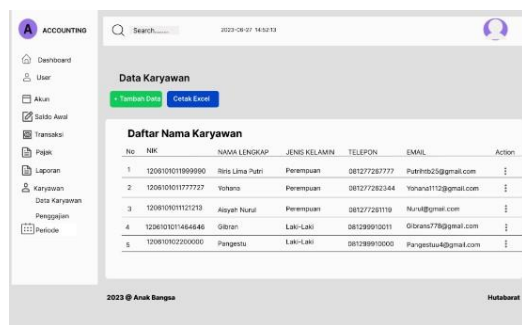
A ACCOUNTING

Search......

2023-06-27 14:52:13

Dashboard
User
Akun
Saldo Awal
Transaksi
Pajak
Laporan
Karyawan
Data Karyawan
Penggajian
Periode

Data Karyawan

+ Tambah Data
Cetak Excel

Daftar Nama Karyawan

| No | NIK | NAMA LENGKAP | JENIS KELAMIN | TELEPON | EMAIL | Action |
|---|---|---|---|---|---|---|
| 1 | 1206101011999990 | Riris Lima Putri | Perempuan | 081277267777 | Putrihtb25@gmail.com | ⋮ |
| 2 | 1206101011777727 | Yohana | Perempuan | 081277282344 | Yohana1112@gmail.com | ⋮ |
| 3 | 1206101011121213 | Aisyah Nurul | Perempuan | 081277281119 | Nurul@gmail.com | ⋮ |
| 4 | 1206101011464646 | Gibran | Laki-Laki | 081299910011 | Gibrans778@gmail.com | ⋮ |
| 5 | 1206101022200000 | Pangestu | Laki-Laki | 081299910000 | Pangestuu4@gmail.com | ⋮ |

2023 @ Anak Bangsa

Hutabarat